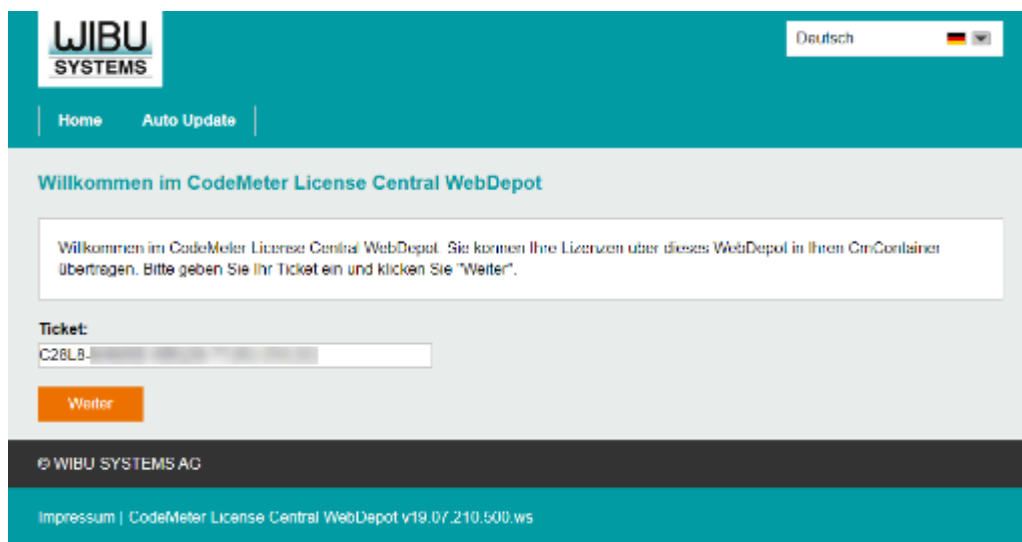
WIBU SYSTEMS

Deutsch

Home Auto Update

Willkommen im CodeMeter License Central WebDepot

Willkommen im CodeMeter License Central WebDepot. Sie können Ihre Lizenzen über dieses WebDepot in Ihren CmContainer übertragen. Bitte geben Sie Ihr Ticket ein und klicken Sie "Weiter".

Ticket:

C28L8-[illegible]

Weiter

© WIBU SYSTEMS AG

Impressum | CodeMeter License Central WebDepot v19.07.210.500.ws